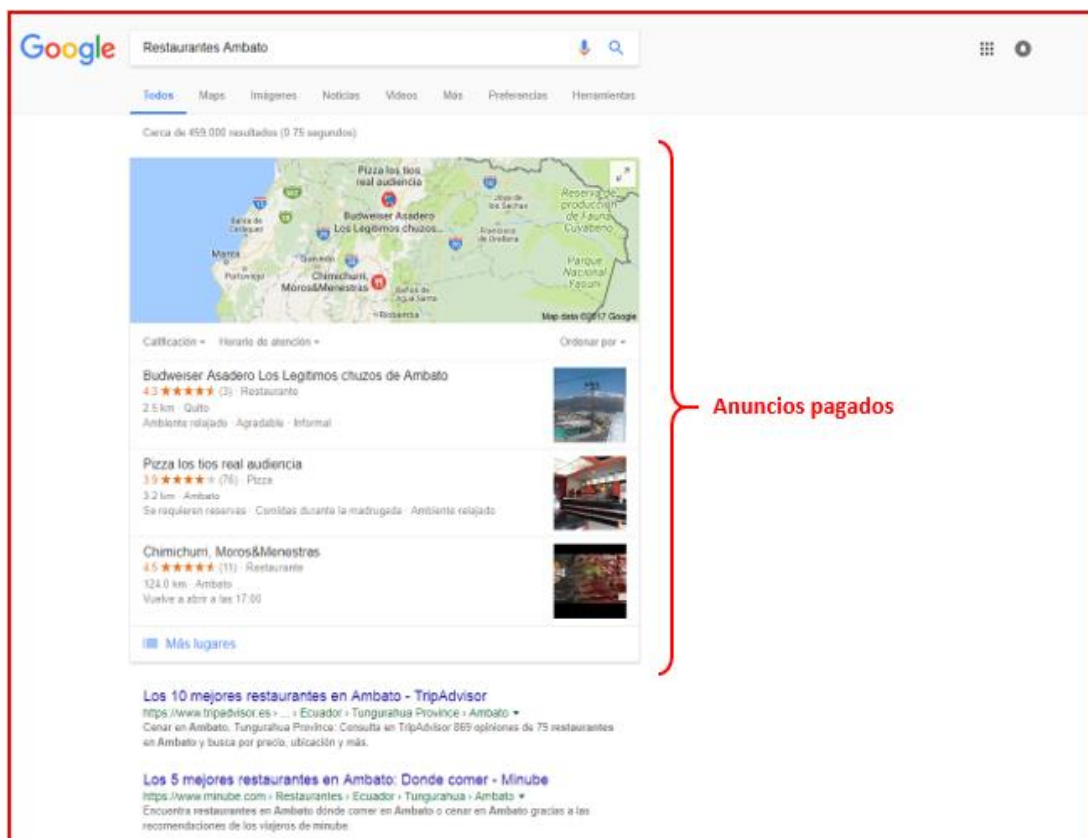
Google

Restaurantes Ambato

Todos Maps Imágenes Noticias Videos Más Preferencias Herramientas

Cerca de 459.000 resultados (0.75 segundos)

Pizza los tios real audiencia

Budweiser Asadero Los Legitimos chuzos...

Chimichurri, Moros&Menestras

Reserva de producción de Fauna Cuyabeno

Parque Nacional Yasuní

Manta

Portoviejo

Quevedo

Baños de Agua Santa

Riobamba

Nueva Loja

Francisco de Orellana

Bahía de Caráquez

Map data ©2017 Google

Calificación ▾ Horario de atención ▾ Ordenar por ▾

Budweiser Asadero Los Legitimos chuzos de Ambato
4.3 ★★★★★ (3) · Restaurante
2.5 km · Quito
Ambiente relajado · Agradable · Informal

Pizza los tios real audiencia
3.9 ★★★★★ (76) · Pizza
3.2 km · Ambato
Se requieren reservas · Comidas durante la madrugada · Ambiente relajado

Chimichurri, Moros&Menestras
4.5 ★★★★★ (11) · Restaurante
124.0 km · Ambato
Vuelve a abrir a las 17:00

Más lugares

Anuncios pagados

Los 10 mejores restaurantes en Ambato - TripAdvisor
https://www.tripadvisor.es › ... › Ecuador › Tungurahua Province › Ambato ▾
Cenar en Ambato, Tungurahua Province: Consulta en TripAdvisor 869 opiniones de 75 restaurantes en Ambato y busca por precio, ubicación y más.

Los 5 mejores restaurantes en Ambato: Donde comer - Minube
https://www.minube.com › Restaurantes › Ecuador › Tungurahua › Ambato ▾
Encuentra restaurantes en Ambato donde comer en Ambato o cenar en Ambato gracias a las recomendaciones de los viajeros de minube.